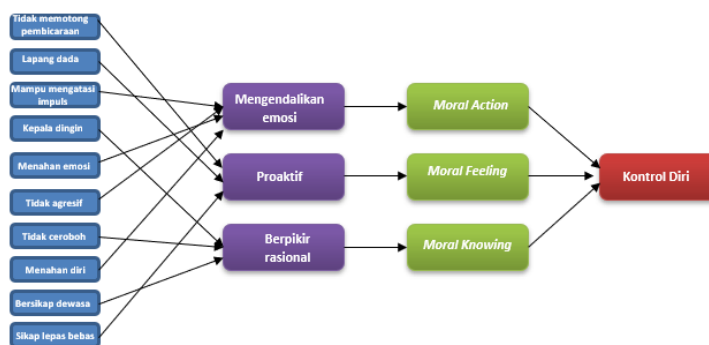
Tidak memotong pembicaraan

Lapang dada

Mampu mengatasi impuls

Kepala dingin

Menahan emosi

Tidak agresif

Tidak ceroboh

Menahan diri

Bersikap dewasa

Sikap lepas bebas

Mengendalikan emosi

Proaktif

Berpikir rasional

Moral Action

Moral Feeling

Moral Knowing

Kontrol Diri